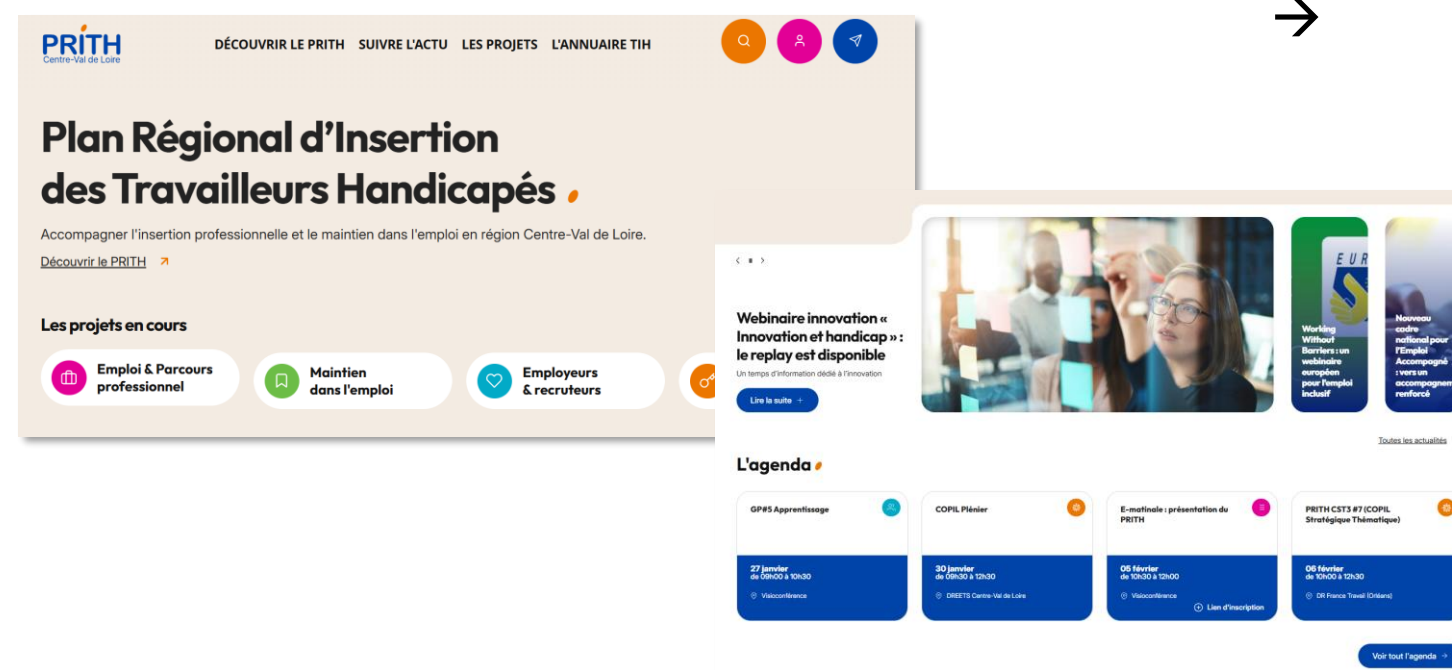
PRITH
Centre-Val de Loire

DÉCOUVRIR LE PRITH SUIVRE L'ACTU LES PROJETS L'ANNUAIRE TIH

Plan Régional d'Insertion des Travailleurs Handicapés

Accompagner l'insertion professionnelle et le maintien dans l'emploi en région Centre-Val de Loire.

Découvrir le PRITH

Les projets en cours

Emploi & Parcours professionnel

Maintien dans l'emploi

Employeurs & recruteurs

Webinaire innovation « Innovation et handicap » : le replay est disponible

Un temps d'information dédié à l'innovation

Lire la suite +

Working Without Barriers : un webinaire européen pour l'emploi inclusif

Nouveau cadre national pour l'Emploi Accompagné : vers un accompagne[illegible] renforcé

Toutes les actualités

L'agenda

GP#5 Apprentissage
27 janvier
de 09h00 à 10h30
Visioconférence

COPIL Plénier
30 janvier
de 09h30 à 12h30
DREETS Centre-Val de Loire

E-matinale : présentation du PRITH
05 février
de 10h30 à 12h00
Visioconférence
Lien d'inscription

PRITH CST3 #7 (COPIL Stratégique Thématique)
06 février
de 10h00 à 12h30
DR France Travail (Orléans)

Voir tout l'agenda